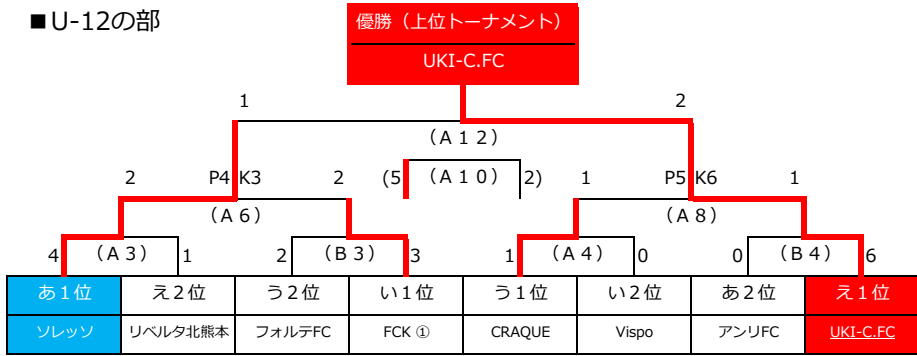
■U-12の部

優勝（上位トーナメント）
UKI-C.FC

1
2
（Ａ１２）
2
P4
K3
2
(5
（Ａ１０）
2)
1
P5
K6
1
（Ａ６）
（Ａ８）
4
（Ａ３）
1
2
（Ｂ３）
3
1
（Ａ４）
0
0
（Ｂ４）
6

| あ１位 | え２位 | う２位 | い１位 | う１位 | い２位 | あ２位 | え１位 |
|---|---|---|---|---|---|---|---|
| ソレッソ | リベルタ北熊本 | フォルテFC | FCK ① | CRAQUE | Vispo | アンリFC | UKI-C.FC |